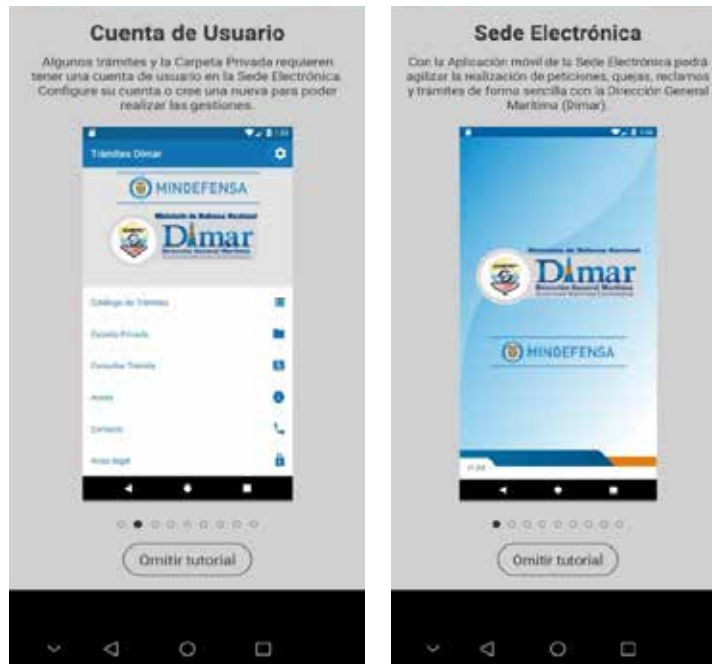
Cuenta de Usuario

Algunos trámites y la Carpeta Privada requieren tener una cuenta de usuario en la Sede Electrónica. Configure su cuenta o cree una nueva para poder realizar las gestiones.

Trámites Dimar

MINDEFENSA

Ministerio de Defensa Nacional

Dimar

Dirección General Marítima

Catálogo de Trámites

Carpeta Privada

Consultar Trámite

Acerca

Contacto

Aviso legal

Omitir tutorial

Sede Electrónica

Con la Aplicación móvil de la Sede Electrónica podrá agilizar la realización de peticiones, quejas, reclamos y trámites de forma sencilla con la Dirección General Marítima (Dimar).

Ministerio de Defensa Nacional

Dimar

Dirección General Marítima

MINDEFENSA

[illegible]

Omitir tutorial